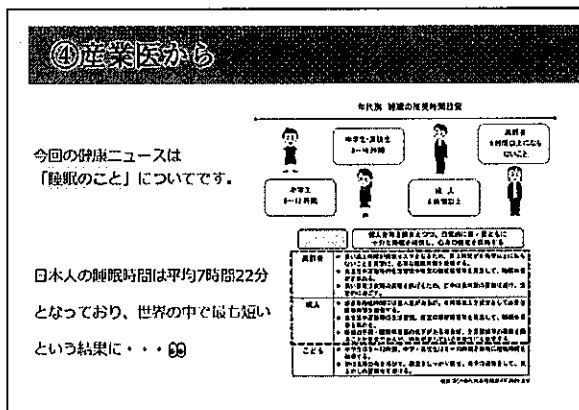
④産業医から

今回の健康ニュースは「睡眠のこと」についてです。

日本人の睡眠時間は平均7時間22分となっており、世界の中で最も短いという結果に・・・

年代別 睡眠の推奨時間目安

中学生・高校生 8～10時間

高齢者 8時間以上にならないこと

小学生 9～12時間

成人 6時間以上

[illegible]

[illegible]

高齢者 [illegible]

成人 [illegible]

こども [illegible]

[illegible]